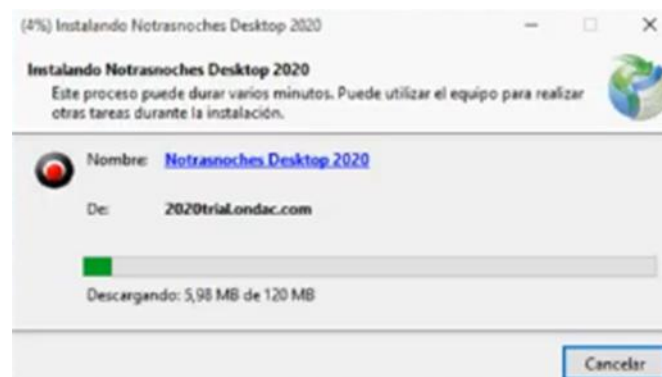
(4%) Instalando Notrasnoches Desktop 2020

Instalando Notrasnoches Desktop 2020
Este proceso puede durar varios minutos. Puede utilizar el equipo para realizar otras tareas durante la instalación.

Nombre: Notrasnoches Desktop 2020

De: 2020trial.ondac.com

Descargando: 5,98 MB de 120 MB

Cancelar